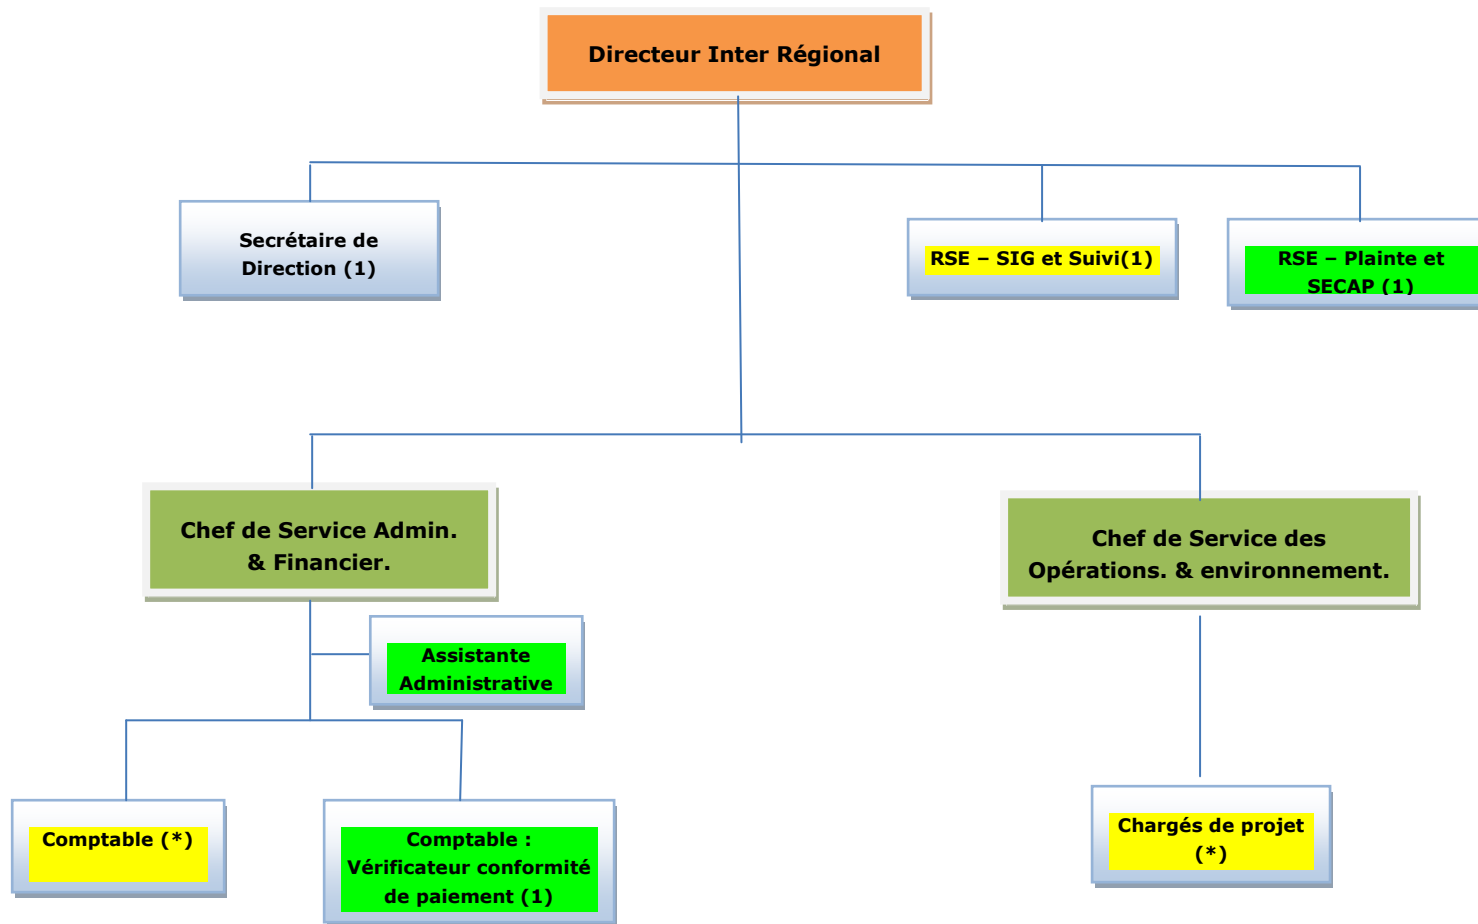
Directeur Inter Régional

Secrétaire de Direction (1)

RSE – SIG et Suivi(1)

RSE – Plainte et SECAP (1)

Chef de Service Admin. & Financier.

Chef de Service des Opérations. & environnement.

Assistante Administrative

Comptable (*)

Comptable : Vérificateur conformité de paiement (1)

Chargés de projet (*)